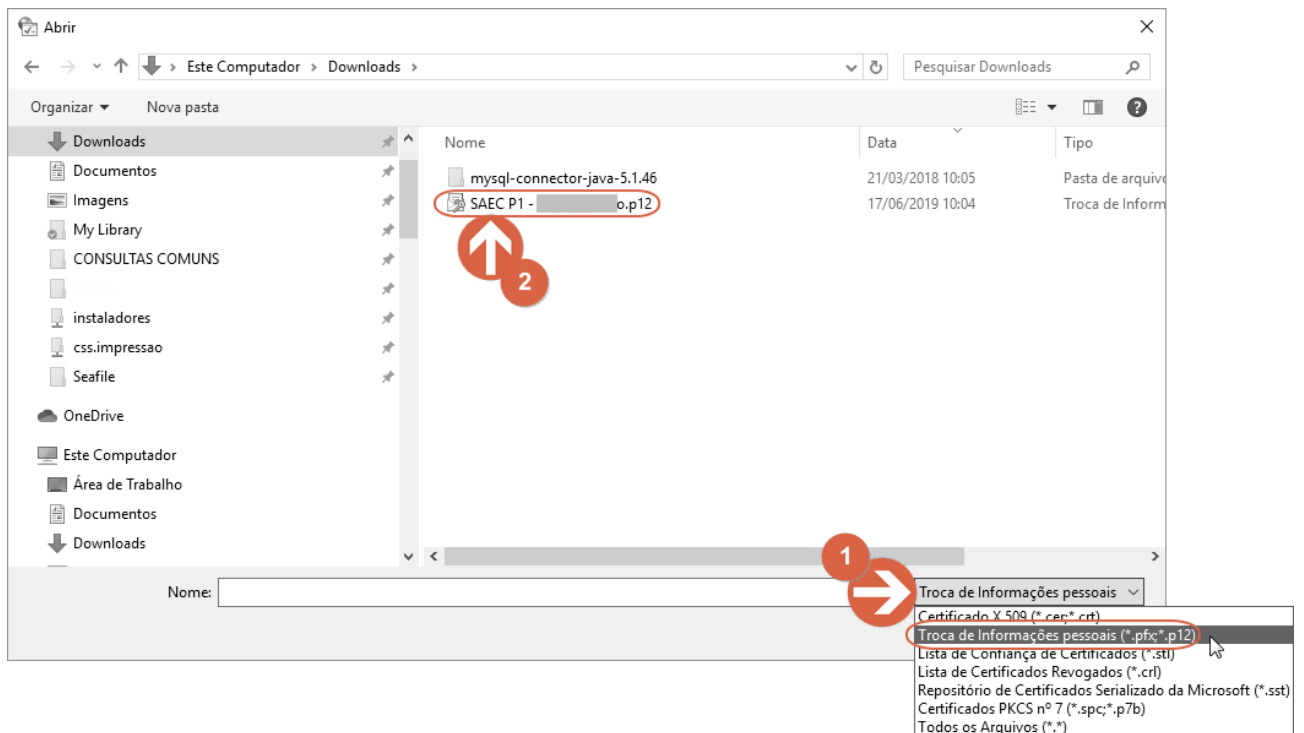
Abrir

Este Computador > Downloads >

Pesquisar Downloads

Organizar ▾ Nova pasta

Downloads
Documentos
Imagens
My Library
CONSULTAS COMUNS
instaladores
css.impressao
Seafile
OneDrive
Este Computador
Área de Trabalho
Documentos
Downloads

| Nome | Data | Tipo |
|---|---|---|
| mysql-connector-java-5.1.46 | 21/03/2018 10:05 | Pasta de arquivo |
| SAEC P1 - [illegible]o.p12 | 17/06/2019 10:04 | Troca de Inform |

2

1

Nome:

Troca de Informações pessoais

Certificado X.509 (*.cer;*.crt)
Troca de Informações pessoais (*.pfx;*.p12)
Lista de Confiança de Certificados (*.stl)
Lista de Certificados Revogados (*.crl)
Repositório de Certificados Serializado da Microsoft (*.sst)
Certificados PKCS nº 7 (*.spc;*.p7b)
Todos os Arquivos (*.*)